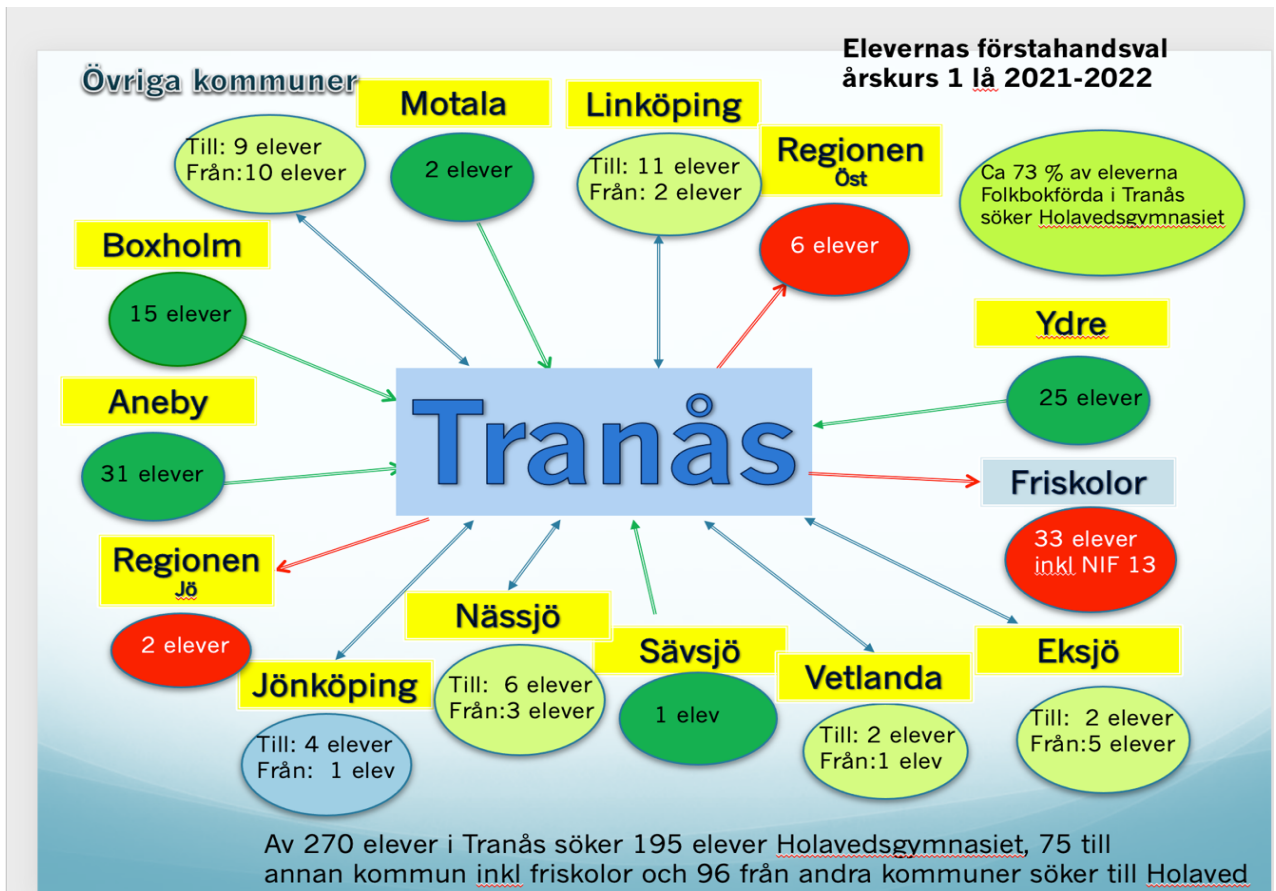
Elevernas förstahandsval årskurs 1 lå 2021-2022

Övriga kommuner

Till: 9 elever
Från:10 elever

Motala

2 elever

Linköping

Till: 11 elever
Från: 2 elever

Regionen
Öst

6 elever

Ca 73 % av eleverna Folkbokförda i Tranås söker Holavedsgymnasiet

Boxholm

15 elever

Ydre

25 elever

Aneby

31 elever

Tranås

Friskolor

33 elever inkl NIF 13

Regionen
Jö

2 elever

Nässjö

Till: 6 elever
Från:3 elever

Sävsjö

1 elev

Vetlanda

Till: 2 elever
Från:1 elev

Eksjö

Till: 2 elever
Från:5 elever

Jönköping

Till: 4 elever
Från: 1 elev

Av 270 elever i Tranås söker 195 elever Holavedsgymnasiet, 75 till annan kommun inkl friskolor och 96 från andra kommuner söker till Holaved